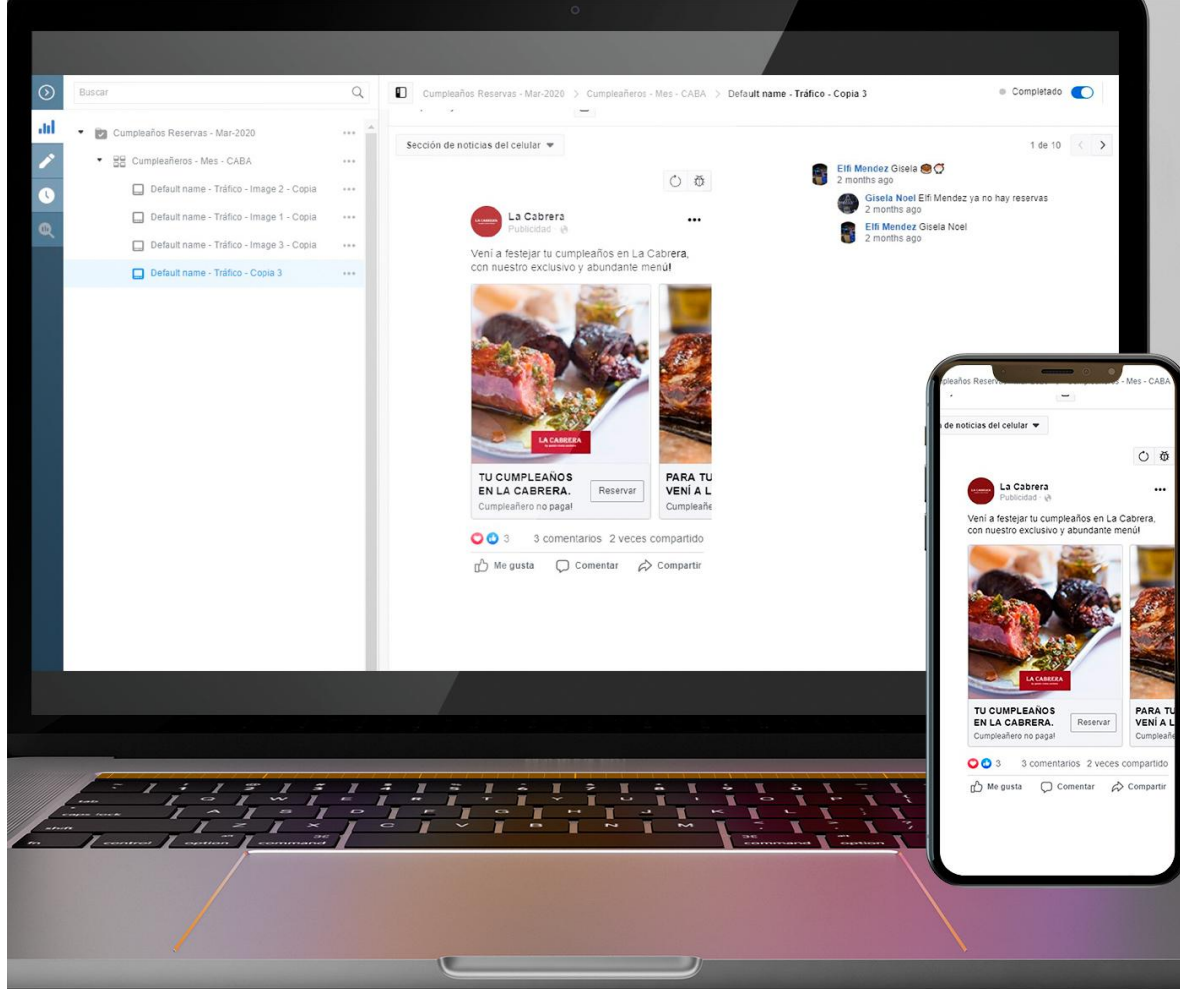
Buscar

Cumpleaños Reservas - Mar-2020
Cumpleañeros - Mes - CABA
Default name - Tráfico - Image 2 - Copia
Default name - Tráfico - Image 1 - Copia
Default name - Tráfico - Image 3 - Copia
Default name - Tráfico - Copia 3

Cumpleaños Reservas - Mar-2020 > Cumpleañeros - Mes - CABA > Default name - Tráfico - Copia 3

Completado

Sección de noticias del celular

1 de 10

La Cabrera
Publicidad

Vení a festejar tu cumpleaños en La Cabrera, con nuestro exclusivo y abundante menú!

LA CABRERA

TU CUMPLEAÑOS EN LA CABRERA.
Cumpleañero no paga!
Reservar

PARA TU
VENÍ A L
Cumpleañe

3 3 comentarios 2 veces compartido

Me gusta Comentar Compartir

Elfi Mendez Gisela
2 months ago
Gisela Noel Elfi Mendez ya no hay reservas
2 months ago
Elfi Mendez Gisela Noel
2 months ago

mpleaños Reserv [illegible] - Mes - CABA

de noticias del celular

La Cabrera
Publicidad

Vení a festejar tu cumpleaños en La Cabrera, con nuestro exclusivo y abundante menú!

LA CABRERA

TU CUMPLEAÑOS EN LA CABRERA.
Cumpleañero no paga!
Reservar

PARA TU
VENÍ A L
Cumpleañe

3 3 comentarios 2 veces compartido

Me gusta Comentar Compartir